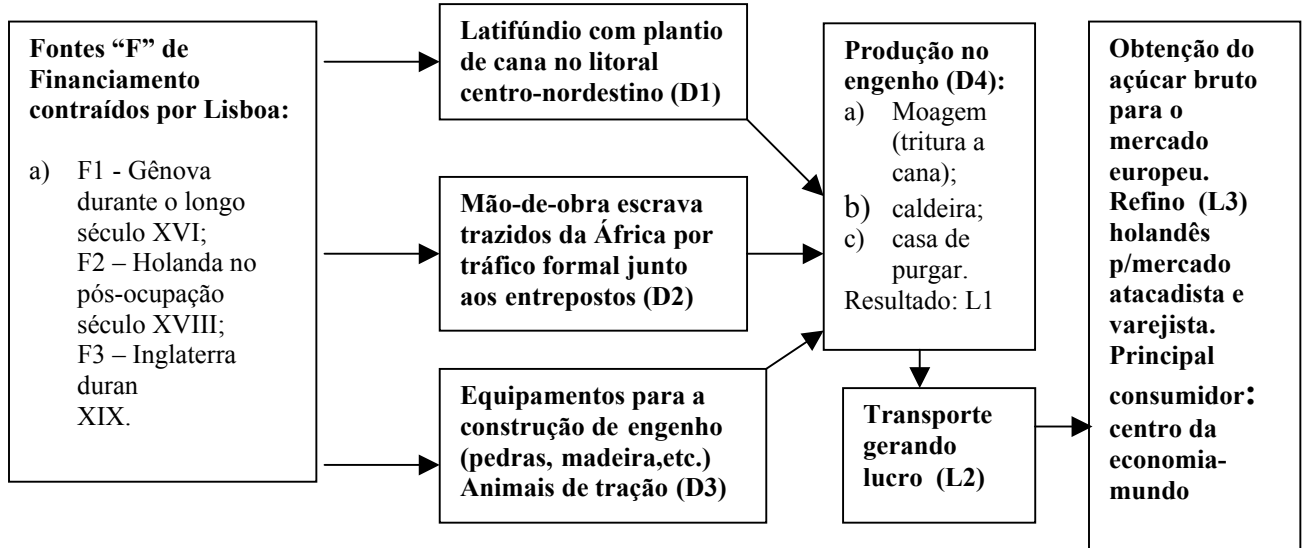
Fontes “F” de Financiamento contraídos por Lisboa:

a) F1 - Gênova durante o longo século XVI;
F2 – Holanda no pós-ocupação século XVIII;
F3 – Inglaterra duran
XIX.

Latifúndio com plantio de cana no litoral centro-nordestino (D1)

Mão-de-obra escrava trazidos da África por tráfico formal junto aos entrepostos (D2)

Equipamentos para a construção de engenho (pedras, madeira,etc.) Animais de tração (D3)

Produção no engenho (D4):
a) Moagem (tritura a cana);
b) caldeira;
c) casa de purgar.
Resultado: L1

Transporte gerando lucro (L2)

Obtenção do açúcar bruto para o mercado europeu. Refino (L3) holandês p/mercado atacadista e varejista. Principal consumidor: centro da economia-mundo